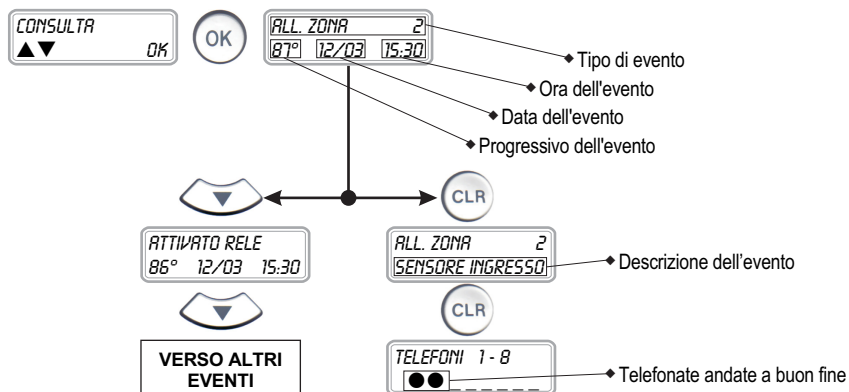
CONSULTA
▲▼ OK

OK

ALL. ZONA 2
87° 12/03 15:30

Tipo di evento

Ora dell'evento

Data dell'evento

Progressivo dell'evento

CLR

ATTIVATO RELE
86° 12/03 15:30

ALL. ZONA 2
SENSORE INGRESSO

Descrizione dell'evento

CLR

VERSO ALTRI EVENTI

TELEFONI 1 - 8
●● _ _ _ _ _ _

Telefonate andate a buon fine